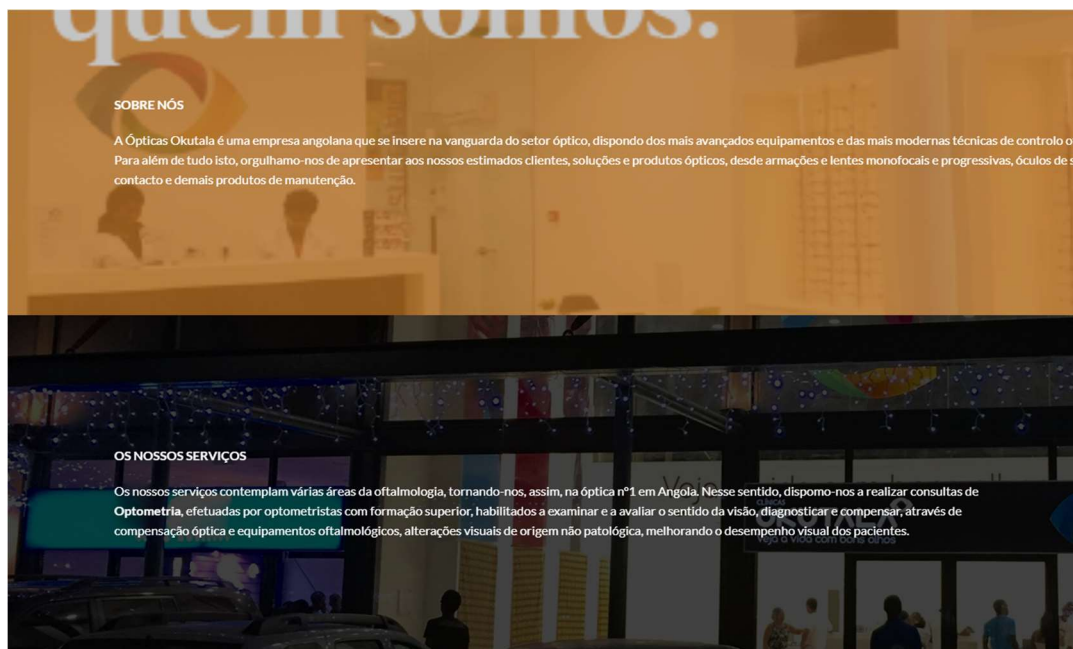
quem somos.

SOBRE NÓS

A Ópticas Okutala é uma empresa angolana que se insere na vanguarda do setor óptico, dispondo dos mais avançados equipamentos e das mais modernas técnicas de controlo o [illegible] Para além de tudo isto, orgulhamo-nos de apresentar aos nossos estimados clientes, soluções e produtos ópticos, desde armações e lentes monofocais e progressivas, óculos de s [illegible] contacto e demais produtos de manutenção.

OS NOSSOS SERVIÇOS

Os nossos serviços contemplam várias áreas da oftalmologia, tornando-nos, assim, na óptica nº1 em Angola. Nesse sentido, dispomo-nos a realizar consultas de **Optometria**, efetuadas por optometristas com formação superior, habilitados a examinar e a avaliar o sentido da visão, diagnosticar e compensar, através de compensação óptica e equipamentos oftalmológicos, alterações visuais de origem não patológica, melhorando o desempenho visual dos pacientes.

OKUTALA
Veja a vida com bons olhos